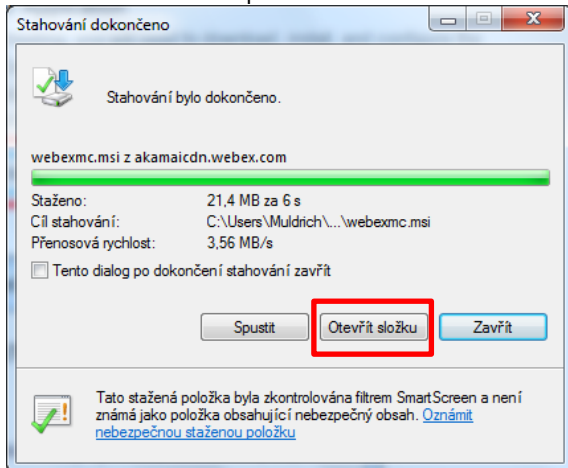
Stahování dokončeno

Stahování bylo dokončeno.

webexmc.msi z akamaicdn.webex.com

| | |
|---|---|
| Staženo: | 21,4 MB za 6 s |
| Cíl stahování: | C:\Users\Muldrich\...\webexmc.msi |
| Přenosová rychlost: | 3,56 MB/s |

Tento dialog po dokončení stahování zavřít

Spustit
Otevřít složku
Zavřít

Tato stažená položka byla zkontrolována filtrem SmartScreen a není známá jako položka obsahující nebezpečný obsah. Oznámit nebezpečnou staženou položku